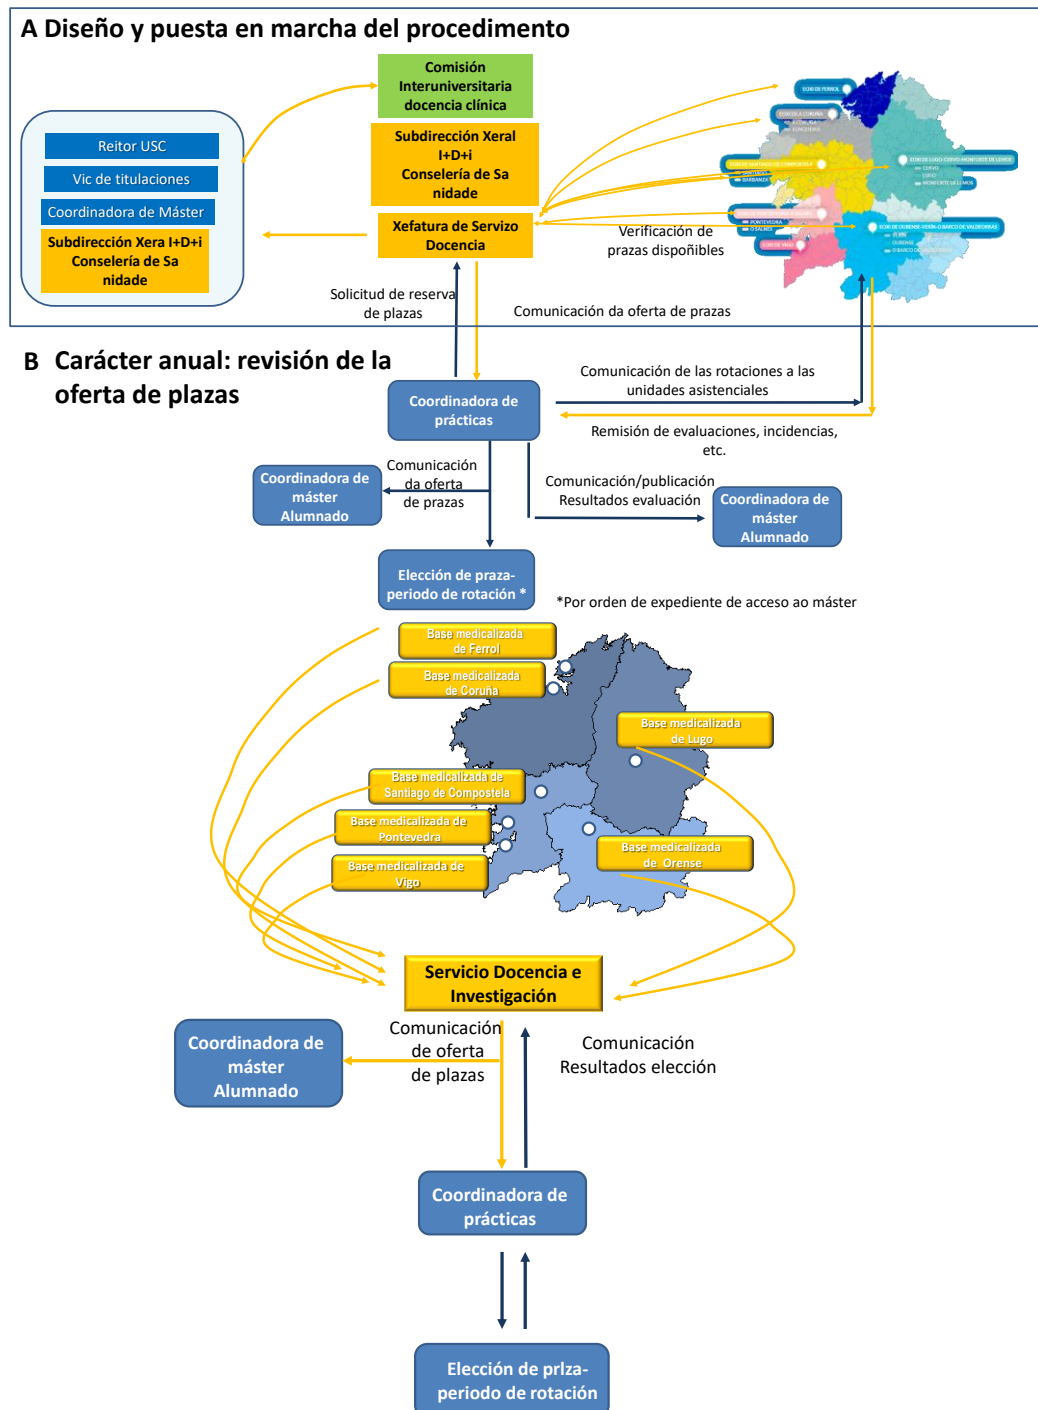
A Diseño y puesta en marcha del procedemento

Comisión Interuniversitaria docencia clínica

Subdirección Xeral I+D+i Consellería de Sanidade

Xefatura de Servizo Docencia

Reitor USC

Vic de titulacions

Coordinadora de Máster

Subdirección Xera I+D+i Consellería de Sanidade

Verificación de prazas dispoñibles

Solicitud de reserva de plazas

Comunicación da oferta de prazas

B Carácter anual: revisión de la oferta de plazas

Coordinadora de prácticas

Comunicación de las rotaciones a las unidades asistenciales

Remisión de evaluaciones, incidencias, etc.

Coordinadora de máster Alumnado

Comunicación da oferta de prazas

Comunicación/publicación Resultados evaluación

Coordinadora de máster Alumnado

Elección de praza-periodo de rotación *

*Por orden de expediente de acceso ao máster

Base medicalizada de Ferrol

Base medicalizada de Coruña

Base medicalizada de Lugo

Base medicalizada de Santiago de Compostela

Base medicalizada de Pontevedra

Base medicalizada de Vigo

Base medicalizada de Orense

Servicio Docencia e Investigación

Coordinadora de máster Alumnado

Comunicación de oferta de plazas

Comunicación Resultados elección

Coordinadora de prácticas

Elección de prlza-periodo de rotación